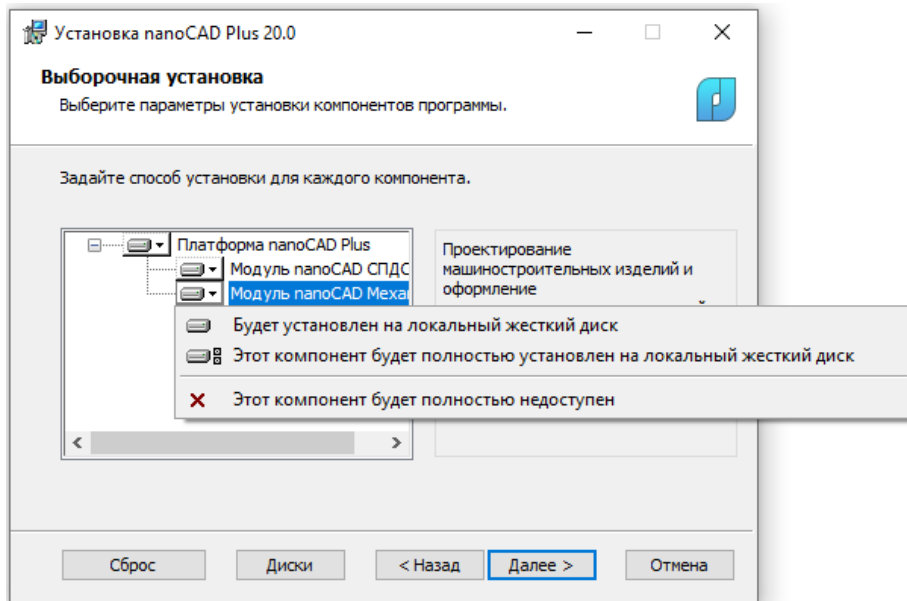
Установка nanoCAD Plus 20.0

Выборочная установка
Выберите параметры установки компонентов программы.

Задайте способ установки для каждого компонента.

Платформа nanoCAD Plus
Модуль nanoCAD СПДС
Модуль nanoCAD Механ

Проектирование машиностроительных изделий и оформление

Будет установлен на локальный жесткий диск
Этот компонент будет полностью установлен на локальный жесткий диск
Этот компонент будет полностью недоступен

Сброс
Диски
< Назад
Далее >
Отмена